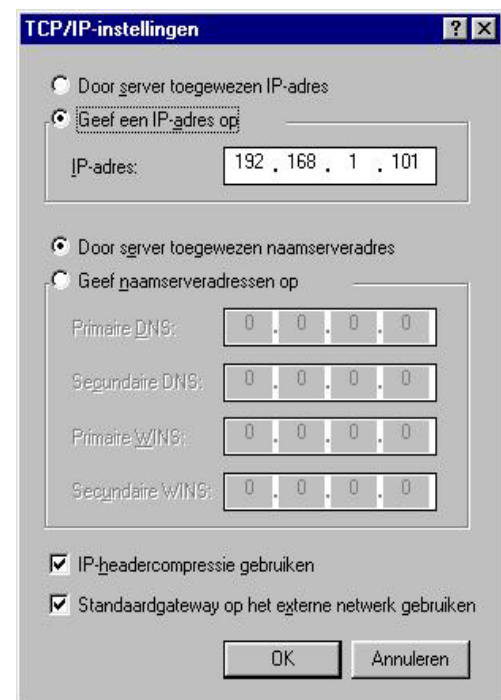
TCP/IP-instellingen

? X

Door server toegewezen IP-adres

Geef een IP-adres op

IP-adres: 192 . 168 . 1 . 101

Door server toegewezen naamserveradres

Geef naamserveradressen op

Primaire DNS: 0 . 0 . 0 . 0

Secundaire DNS: 0 . 0 . 0 . 0

Primaire WINS: 0 . 0 . 0 . 0

Secundaire WINS: 0 . 0 . 0 . 0

IP-headercompressie gebruiken

Standaardgateway op het externe netwerk gebruiken

OK

Annuleren